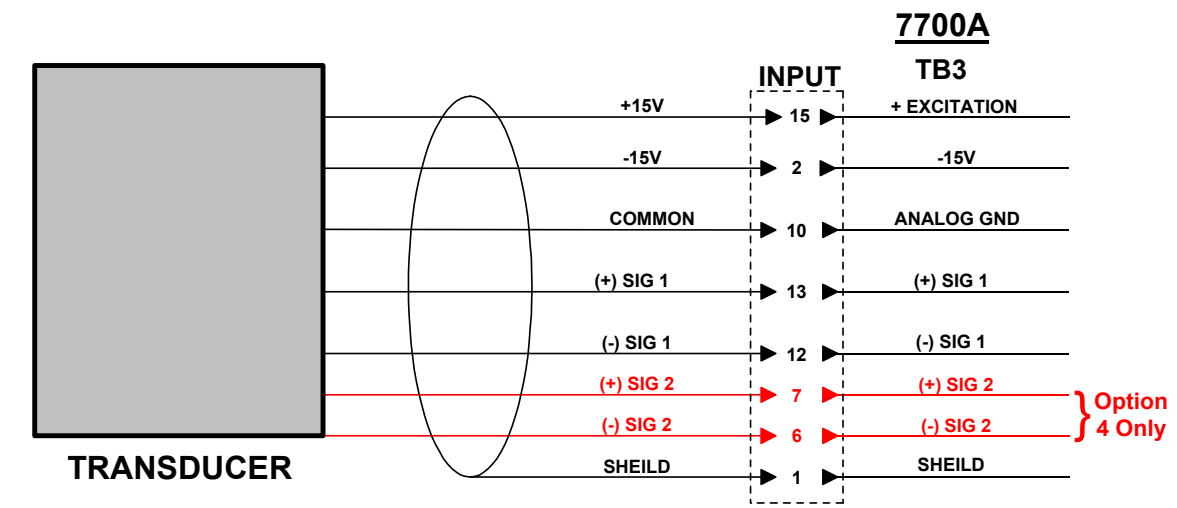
7700A

INPUT

TB3

+15V
15
+ EXCITATION

-15V
2
-15V

COMMON
10
ANALOG GND

(+) SIG 1
13
(+) SIG 1

(-) SIG 1
12
(-) SIG 1

(+) SIG 2
7
(+) SIG 2

(-) SIG 2
6
(-) SIG 2

Option 4 Only

SHEILD
1
SHEILD

TRANSDUCER